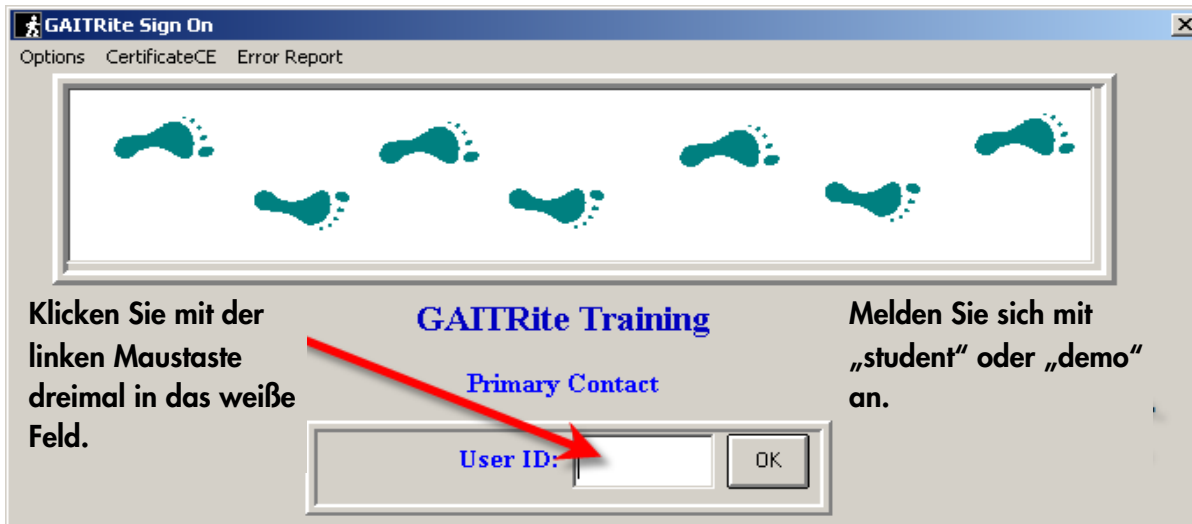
GAITRite Sign On

Options CertificateCE Error Report

Klicken Sie mit der linken Maustaste dreimal in das weiße Feld.

GAITRite Training

Primary Contact

User ID:

OK

Melden Sie sich mit „student“ oder „demo“ an.